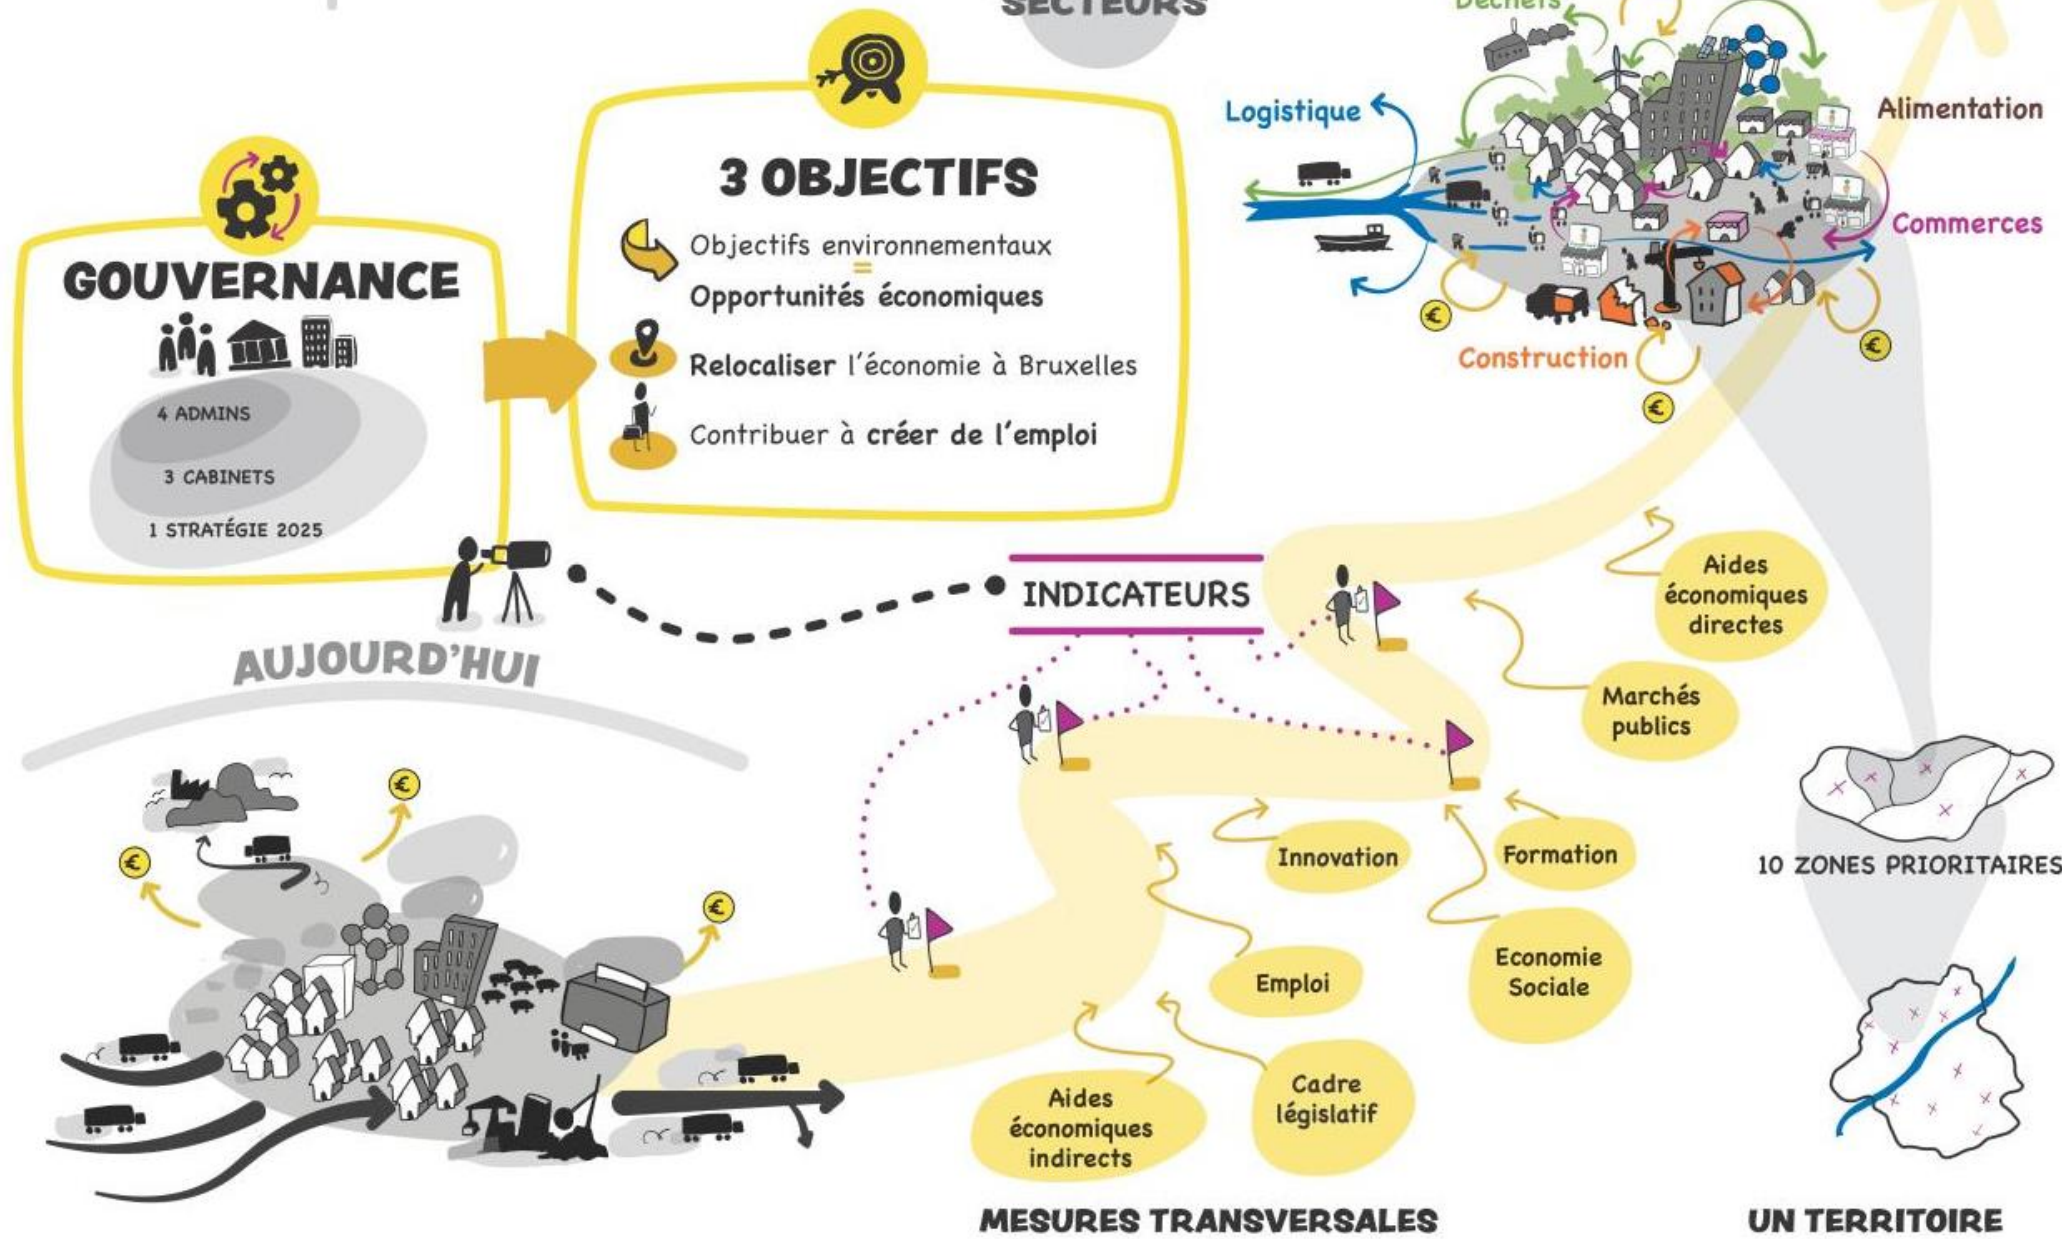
SECTEURS

Déchets

Logistique

Alimentation

Commerces

Construction

GOUVERNANCE

4 ADMINS

3 CABINETS

1 STRATÉGIE 2025

3 OBJECTIFS

Objectifs environnementaux
=
Opportunités économiques

Relocaliser l'économie à Bruxelles

Contribuer à créer de l'emploi

AUJOURD'HUI

INDICATEURS

Aides économiques directes

Marchés publics

Innovation

Formation

Emploi

Economie Sociale

Aides économiques indirects

Cadre législatif

10 ZONES PRIORITAIRES

MESURES TRANSVERSALES

UN TERRITOIRE